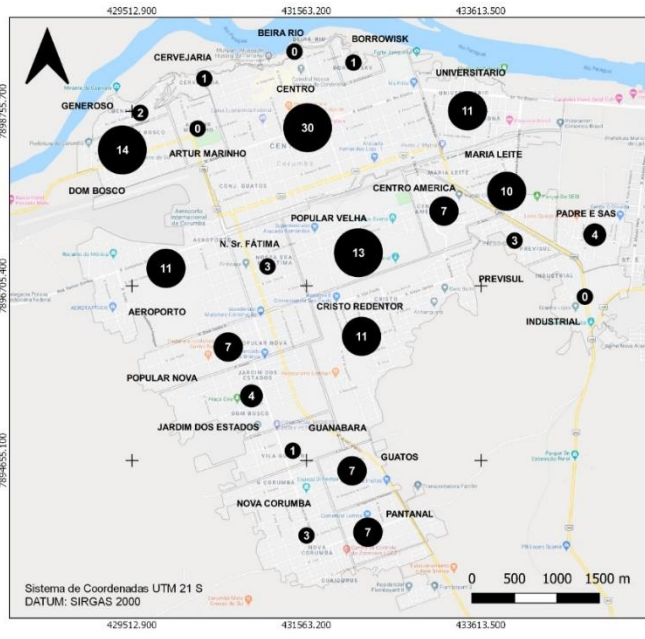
429512.900
431563.200
433613.500

7898755.700
7896705.400
7894655.100

BEIRA RIO
0
BORROWISK
1
CERVEJARIA
1
UNIVERSITARIO
GENEROSO
2
CENTRO
11
14
0
30
ARTUR MARINHO
MARIA LEITE
DOM BOSCO
CENTRO AMERICA
10
7
POPULAR VELHA
PADRE E SAS
4
3
N. Sr. FÁTIMA
13
11
3
PREVISUL
AEROPORTO
0
CRISTO REDENTOR
INDUSTRIAL
11
7
POPULAR NOVA
4
JARDIM DOS ESTADOS
GUANABARA
1
GUATOS
7
NOVA CORUMBA
PANTANAL
3
7

Sistema de Coordenadas UTM 21 S
DATUM: SIRGAS 2000

0 500 1000 1500 m

429512.900
431563.200
433613.500